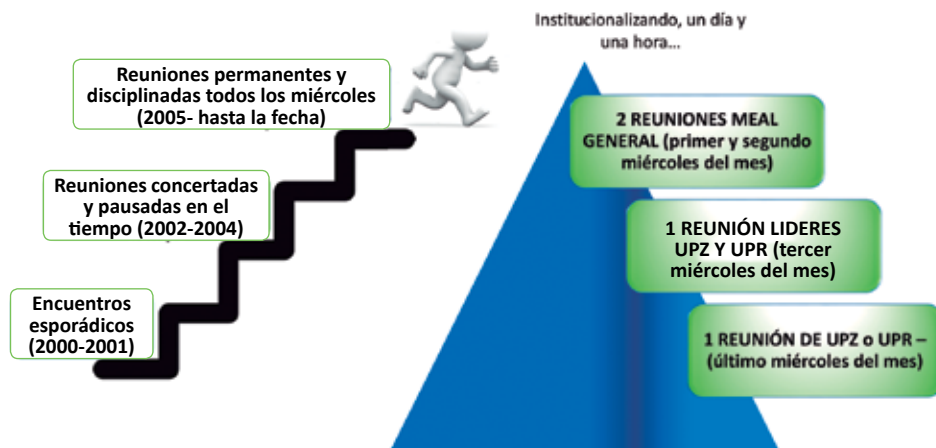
Reuniones permanentes y disciplinadas todos los miércoles (2005- hasta la fecha)

Reuniones concertadas y pausadas en el tiempo (2002-2004)

Encuentros esporádicos (2000-2001)

Institucionalizando, un día y una hora...

2 REUNIONES MEAL GENERAL (primer y segundo miércoles del mes)

1 REUNIÓN LIDERES UPZ Y UPR (tercer miércoles del mes)

1 REUNIÓN DE UPZ o UPR – (último miércoles del mes)